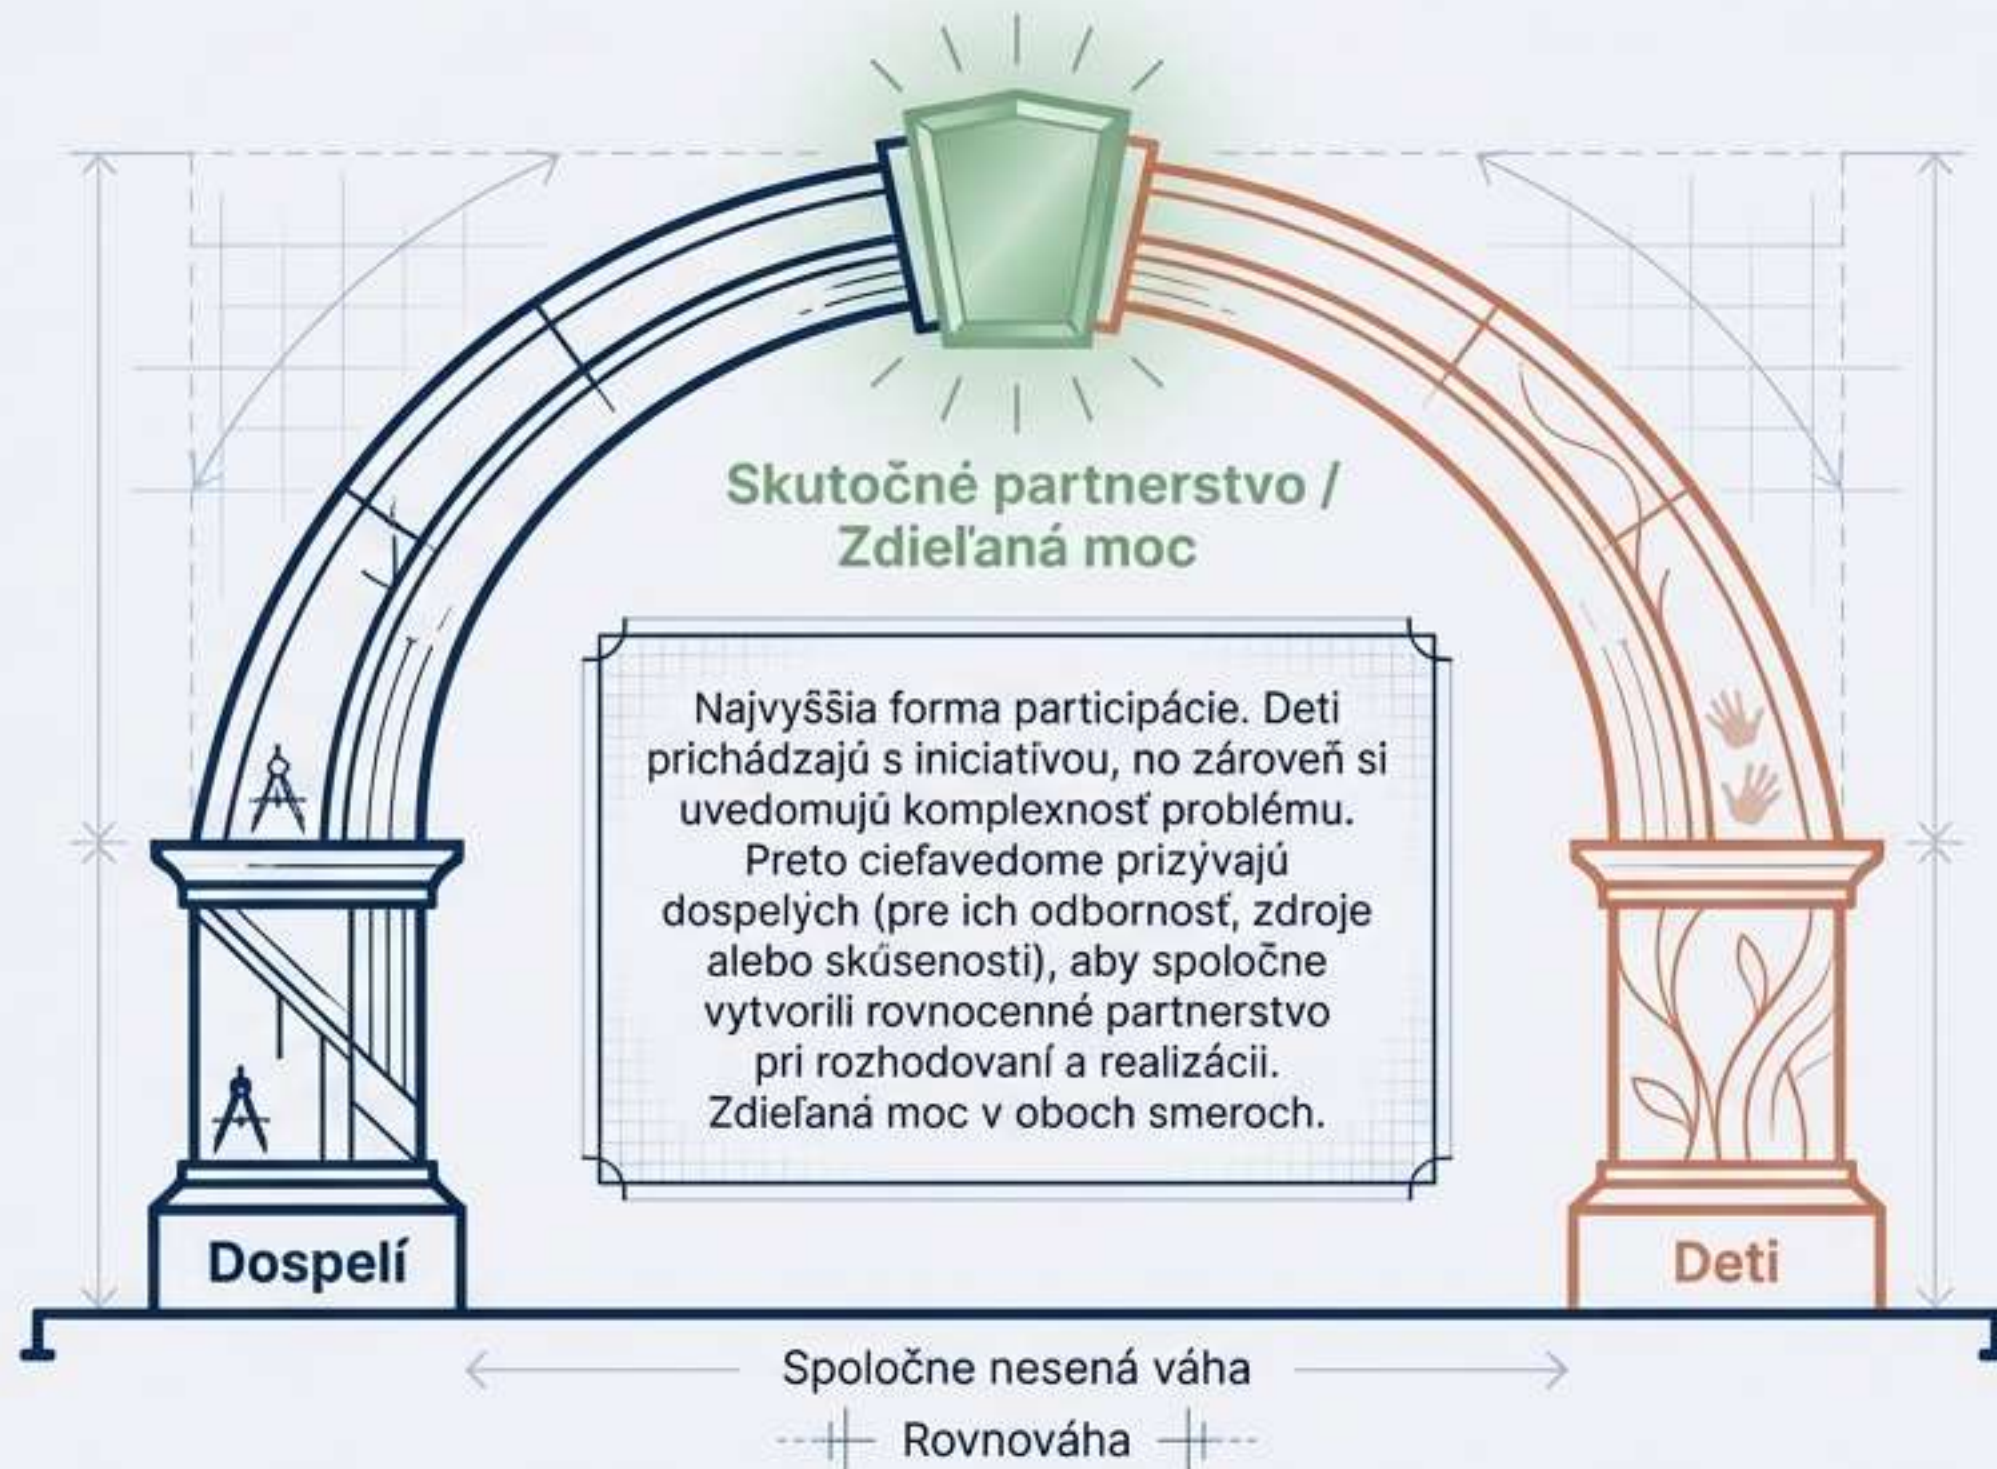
Skutočné partnerstvo / Zdieľaná moc

Najvyššia forma participácie. Deti prichádzajú s iniciatívou, no zároveň si uvedomujú komplexnosť problému. Preto cieľavedome prizývajú dospelých (pre ich odbornosť, zdroje alebo skúsenosti), aby spoločne vytvorili rovnocenné partnerstvo pri rozhodovaní a realizácii. Zdieľaná moc v oboch smeroch.

Dospelí

Deti

Spoločne nesená váha

Rovnováha